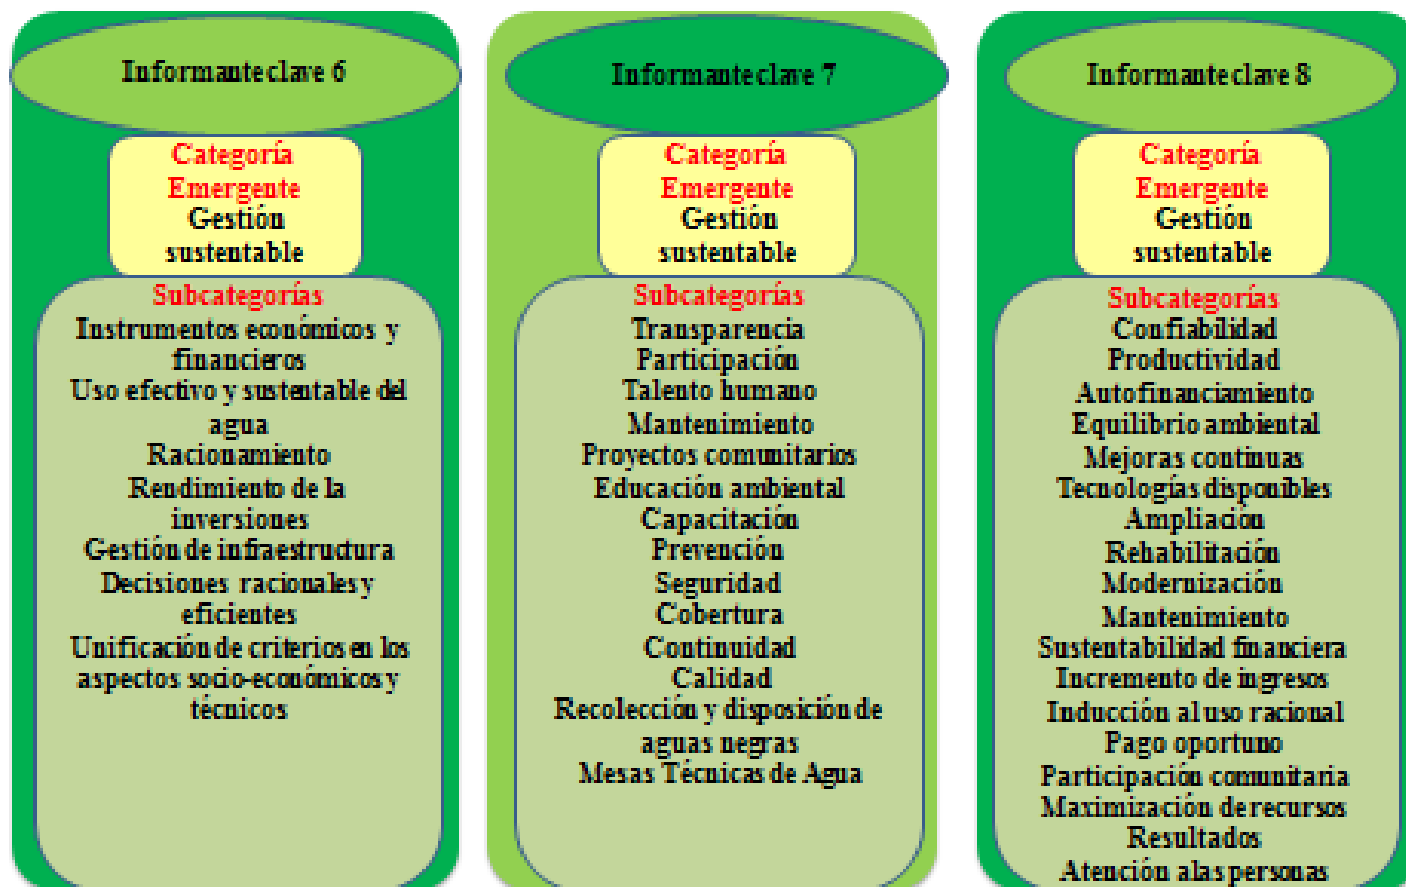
Informante clave 6

Categoría Emergente
Gestión sustentable

Subcategorías
Instrumentos económicos y financieros
Uso efectivo y sustentable del agua
Racionamiento
Rendimiento de la inversiones
Gestión de infraestructura
Decisiones racionales y eficientes
Unificación de criterios en los aspectos socio-económicos y técnicos

Informante clave 7

Categoría Emergente
Gestión sustentable

Subcategorías
Transparencia
Participación
Talento humano
Mantenimiento
Proyectos comunitarios
Educación ambiental
Capacitación
Prevención
Seguridad
Cobertura
Continuidad
Calidad
Recolección y disposición de aguas negras
Mesas Técnicas de Agua

Informante clave 8

Categoría Emergente
Gestión sustentable

Subcategorías
Confiabilidad
Productividad
Autofinanciamiento
Equilibrio ambiental
Mejoras continuas
Tecnologías disponibles
Ampliación
Rehabilitación
Modernización
Mantenimiento
Sustentabilidad financiera
Incremento de ingresos
Inducción al uso racional
Pago oportuno
Participación comunitaria
Maximización de recursos
Resultados
Atención a las personas